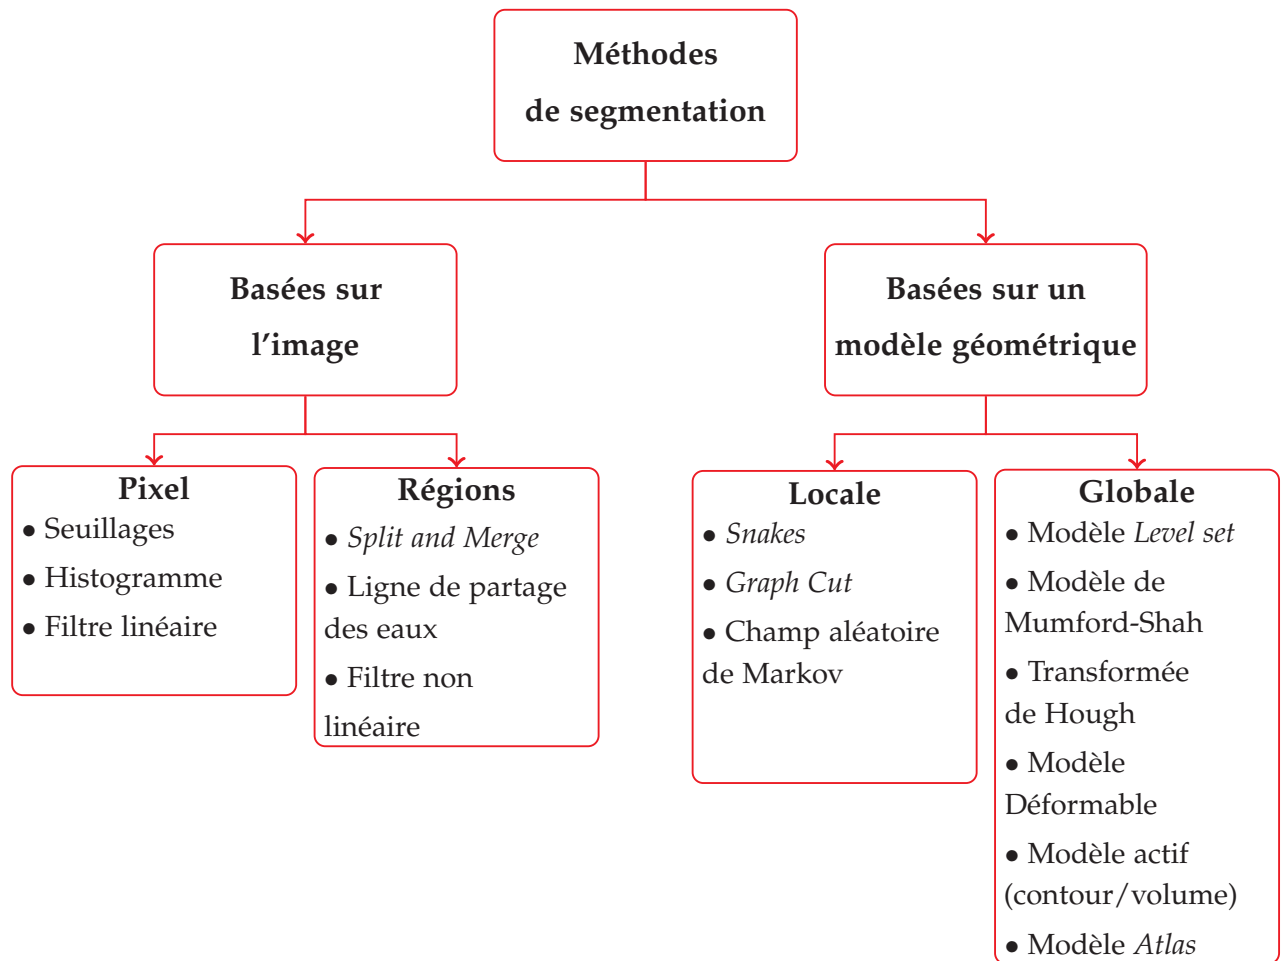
Méthodes de segmentation

Basées sur l'image

Basées sur un modèle géométrique

Pixel
• Seuillages
• Histogramme
• Filtre linéaire

Régions
• Split and Merge
• Ligne de partage des eaux
• Filtre non linéaire

Locale
• Snakes
• Graph Cut
• Champ aléatoire de Markov

Globale
• Modèle Level set
• Modèle de Mumford-Shah
• Transformée de Hough
• Modèle Déformable
• Modèle actif (contour/volume)
• Modèle Atlas